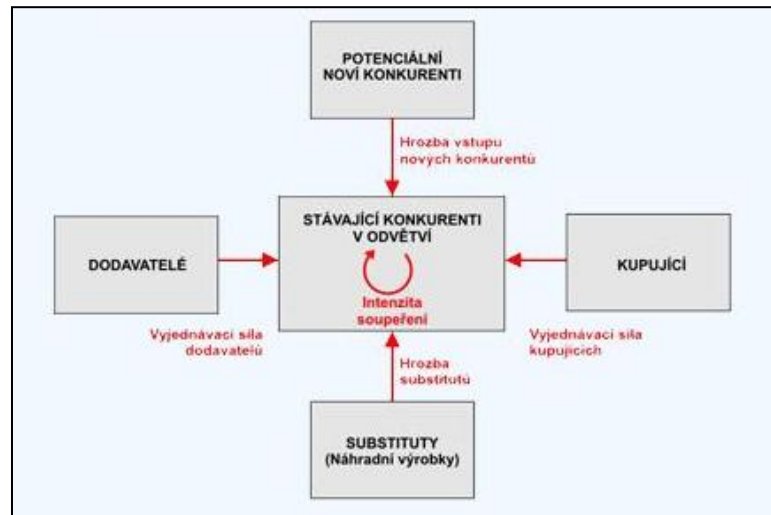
POTENCIÁLNÍ NOVÍ KONKURENTI

Hrozba vstupu nových konkurentů

DODAVATELÉ

STÁVAJÍCÍ KONKURENTI V ODVĚTVÍ

Intenzita soupeření

KUPUJÍCÍ

Vyjednávací síla dodavatelů

Vyjednávací síla kupujících

Hrozba substitutů

SUBSTITUTY (Náhradní výrobky)